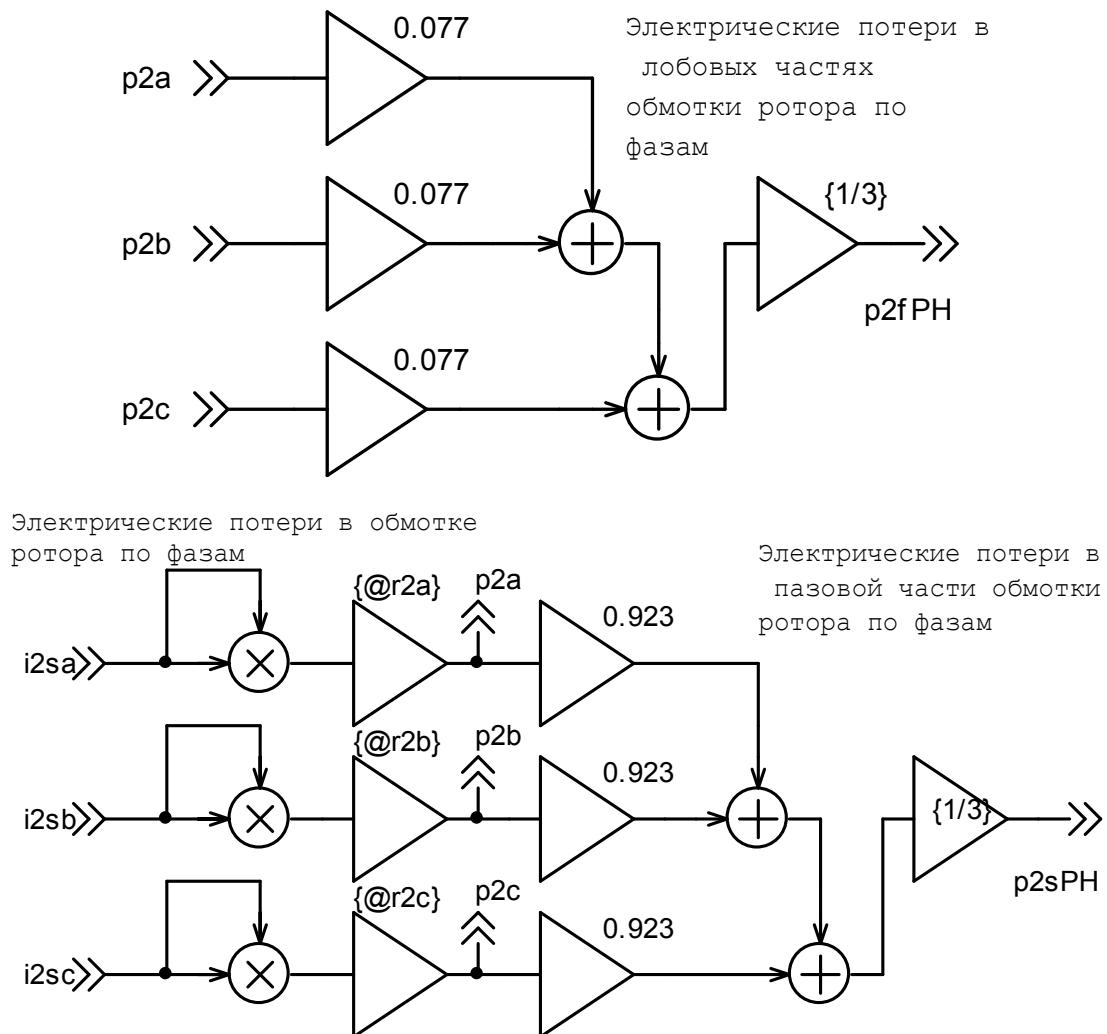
0.077

Электрические потери в лобовых частях обмотки ротора по фазам

p2a

0.077

{1/3}

p2b

p2f PH

0.077

p2c

Электрические потери в обмотке ротора по фазам

Электрические потери в пазовой части обмотки ротора по фазам

{@r2a}

p2a

0.923

i2sa

{@r2b}

p2b

0.923

i2sb

{1/3}

p2sPH

{@r2c}

p2c

0.923

i2sc